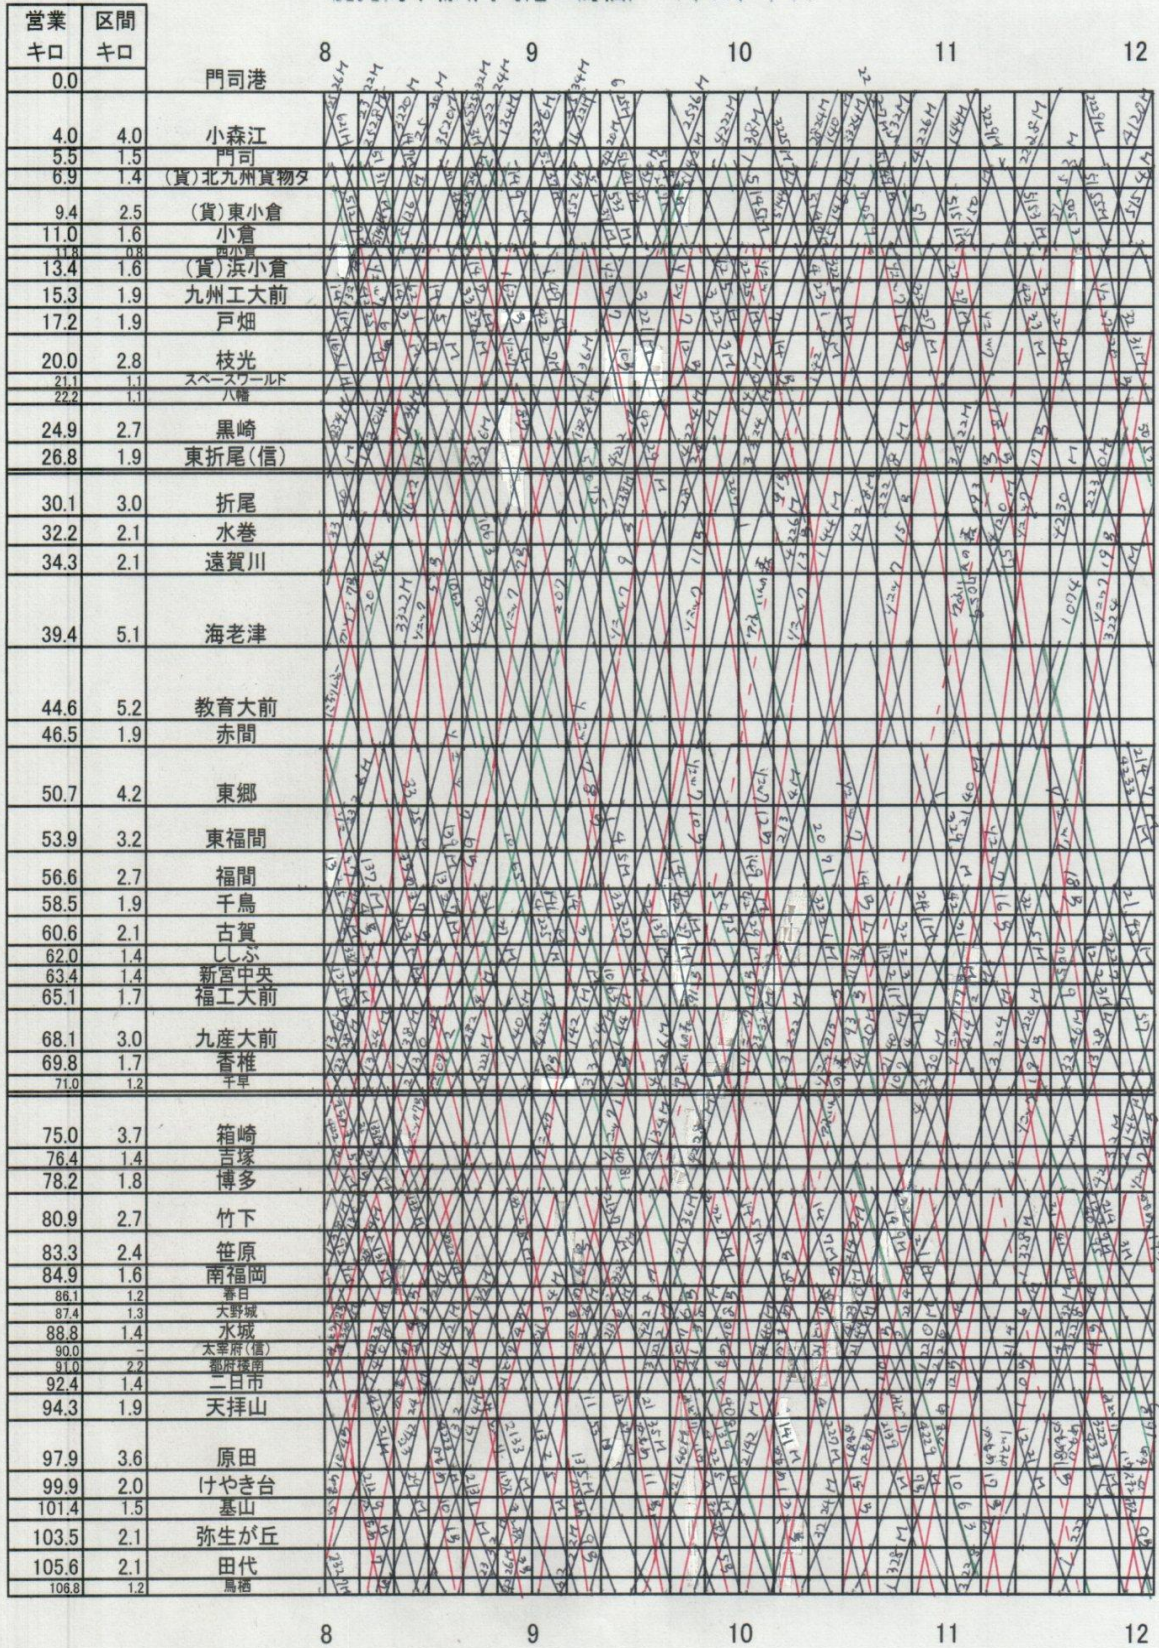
| 営業キロ | 区間キロ | |
|---|---|---|
| 0.0 | | 門司港 |
| 4.0 | 4.0 | 小森江 |
| 5.5 | 1.5 | 門司 |
| 6.9 | 1.4 | (貨)北九州貨物タ |
| 9.4 | 2.5 | (貨)東小倉 |
| 11.0 | 1.6 | 小倉 |
| 11.8 | 0.8 | 西小倉 |
| 13.4 | 1.6 | (貨)浜小倉 |
| 15.3 | 1.9 | 九州工大前 |
| 17.2 | 1.9 | 戸畑 |
| 20.0 | 2.8 | 枝光 |
| 21.1 | 1.1 | スペースワールド |
| 22.2 | 1.1 | 八幡 |
| 24.9 | 2.7 | 黒崎 |
| 26.8 | 1.9 | 東折尾(信) |
| 30.1 | 3.0 | 折尾 |
| 32.2 | 2.1 | 水巻 |
| 34.3 | 2.1 | 遠賀川 |
| 39.4 | 5.1 | 海老津 |
| 44.6 | 5.2 | 教育大前 |
| 46.5 | 1.9 | 赤間 |
| 50.7 | 4.2 | 東郷 |
| 53.9 | 3.2 | 東福間 |
| 56.6 | 2.7 | 福間 |
| 58.5 | 1.9 | 千鳥 |
| 60.6 | 2.1 | 古賀 |
| 62.0 | 1.4 | ししぶ |
| 63.4 | 1.4 | 新宮中央 |
| 65.1 | 1.7 | 福工大前 |
| 68.1 | 3.0 | 九産大前 |
| 69.8 | 1.7 | 香椎 |
| 71.0 | 1.2 | 千早 |
| 75.0 | 3.7 | 箱崎 |
| 76.4 | 1.4 | 吉塚 |
| 78.2 | 1.8 | 博多 |
| 80.9 | 2.7 | 竹下 |
| 83.3 | 2.4 | 笹原 |
| 84.9 | 1.6 | 南福岡 |
| 86.1 | 1.2 | 春日 |
| 87.4 | 1.3 | 大野城 |
| 88.8 | 1.4 | 水城 |
| 90.0 | - | 太宰府(信) |
| 91.0 | 2.2 | 都府楼南 |
| 92.4 | 1.4 | 二日市 |
| 94.3 | 1.9 | 天拝山 |
| 97.9 | 3.6 | 原田 |
| 99.9 | 2.0 | けやき台 |
| 101.4 | 1.5 | 基山 |
| 103.5 | 2.1 | 弥生が丘 |
| 105.6 | 2.1 | 田代 |
| 106.8 | 1.2 | 鳥栖 |

8 9 10 11 12

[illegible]

8 9 10 11 12